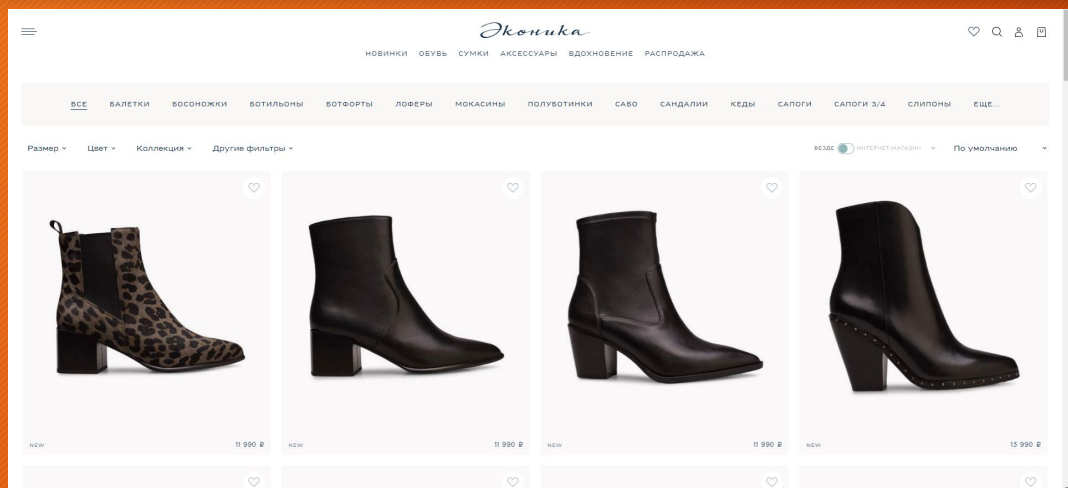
Эконика

НОВИНКИ ОБУВЬ СУМКИ АКСЕССУАРЫ ВДОХНОВЕНИЕ РАСПРОДАЖА

ВСЕ БАЛЕТКИ БОСОНОЖКИ БОТИЛЬОНЫ БОТФОРТЫ ЛОФЕРЫ МОКАСИНЫ ПОЛУБОТИНКИ САБО САНДАЛИИ КЕДЫ САПОГИ САПОГИ 3/4 СЛИПОНЫ ЕЩЕ...

Размер Цвет Коллекция Другие фильтры

ВЕЗДЕ ИНТЕРНЕТ-МАГАЗИН По умолчанию

NEW 11 990 ₽

NEW 11 990 ₽

NEW 11 990 ₽

NEW 13 990 ₽